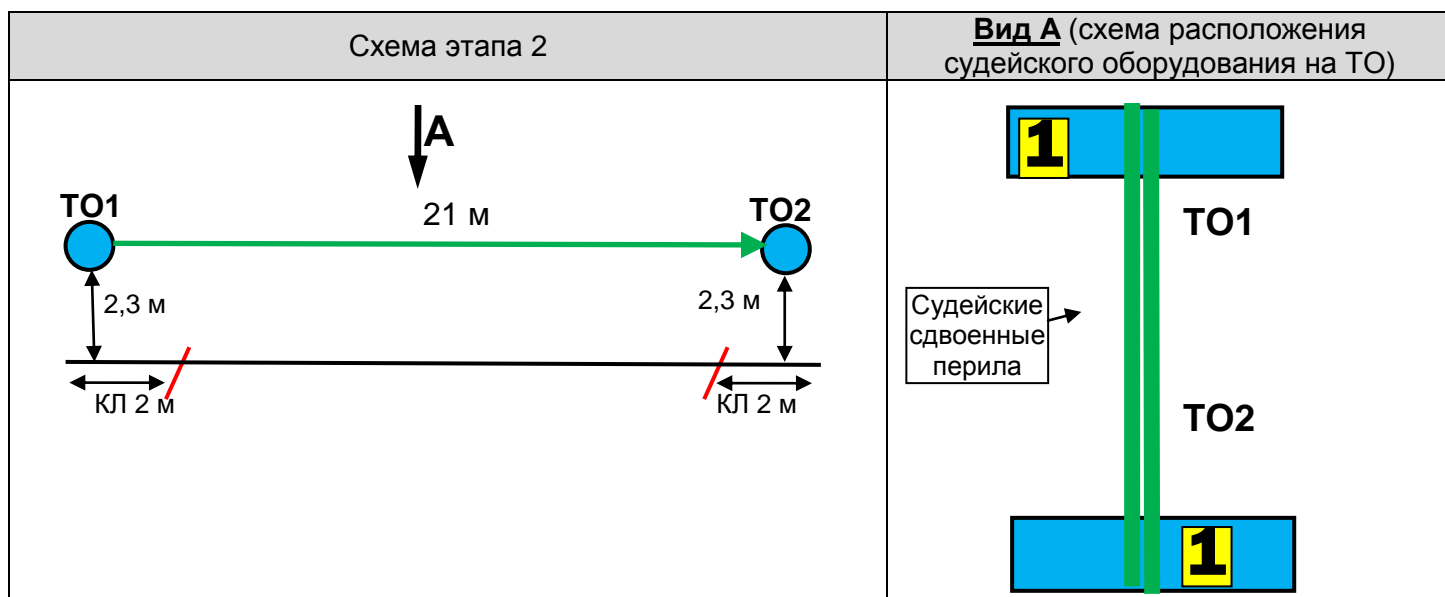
| Схема этапа 2 | **Вид А** (схема расположения судейского оборудования на ТО) |
|---|---|
| A<br>ТО1<br>21 м<br>ТО2<br>2,3 м<br>2,3 м<br>КЛ 2 м<br>КЛ 2 м | 1<br>ТО1<br>Судейские сдвоенные перила<br>ТО2<br>1 |